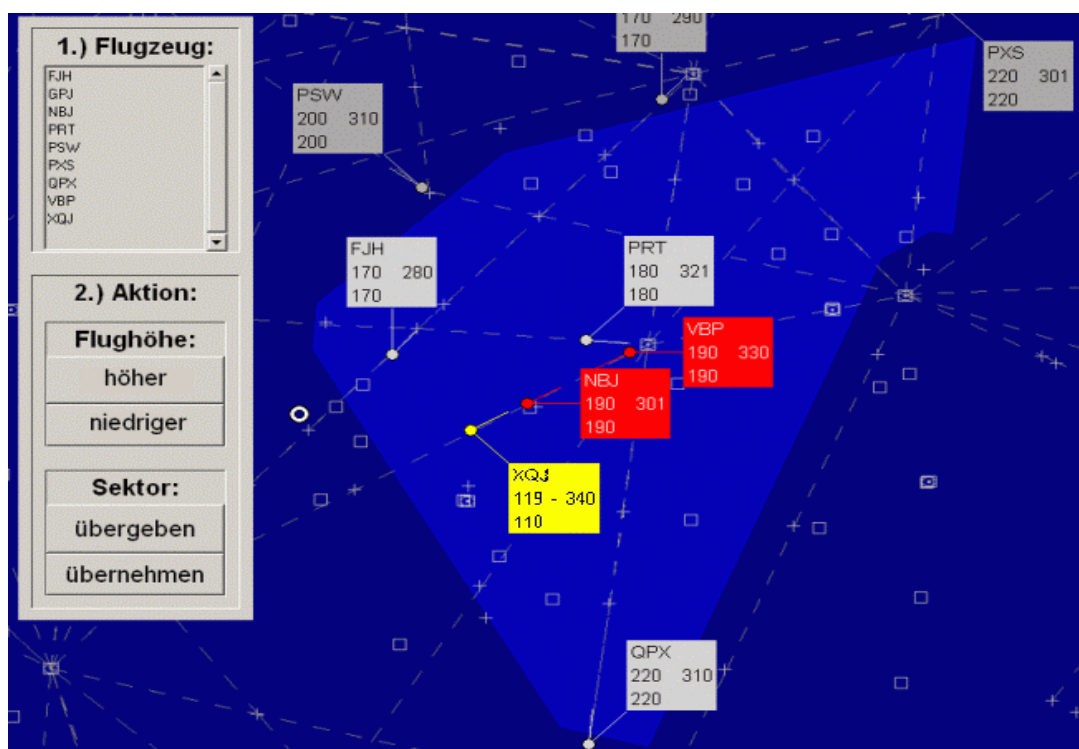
1.) Flugzeug:

FJH
GPJ
NBJ
PRT
PSW
PXS
QPX
VBP
XQJ

2.) Aktion:

Flughöhe:

höher

niedriger

Sektor:

übergeben

übernehmen

170 290
170

PXS
220 301
220

PSW
200 310
200

FJH
170 280
170

PRT
180 321
180

VBP
190 330
190

NBJ
190 301
190

XQJ
119 - 340
110

QPX
220 310
220